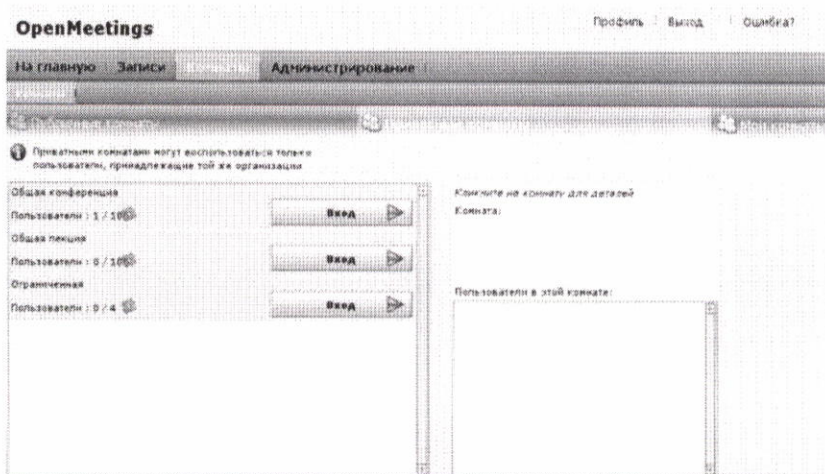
OpenMeetings

Профиль | Выход | Ошибка?

На главную | Записи | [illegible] | Администрирование

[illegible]

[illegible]

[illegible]

Приватными комнатами могут воспользоваться только пользователи, принадлежащие той же организации

Общая конференция

Пользователи : 1 / 100

Вход

Общая лекция

Пользователи : 0 / 100

Вход

Ограниченная

Пользователи : 0 / 4

Вход

Кликните на комнату для деталей

Комната:

Пользователи в этой комнате: